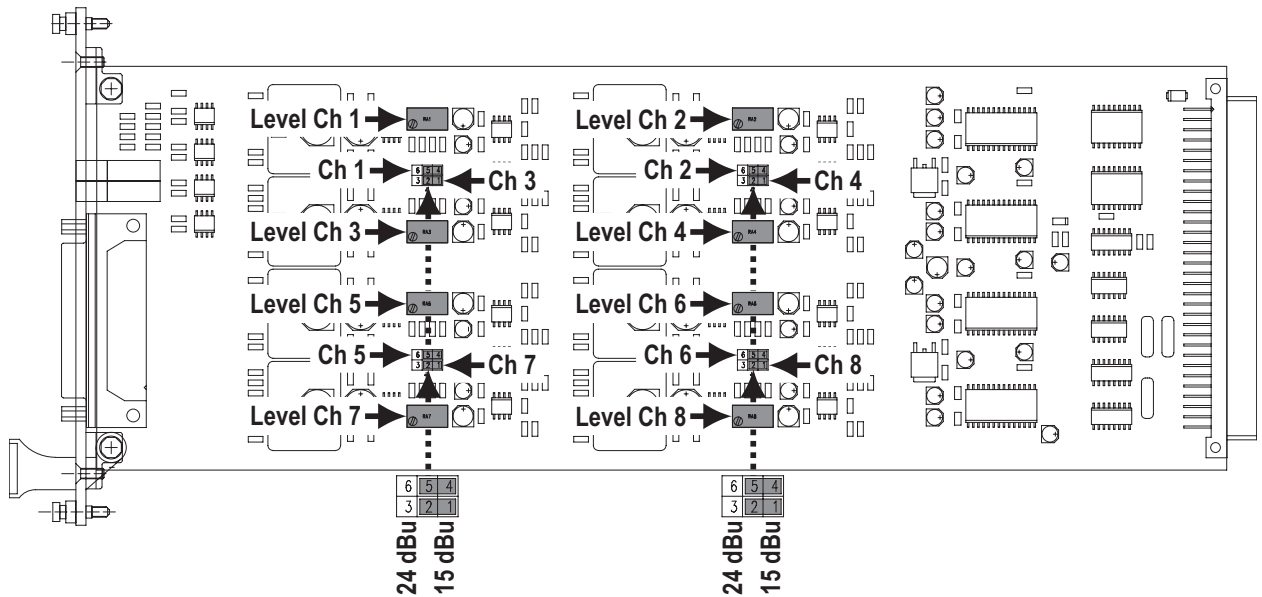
Level Ch 1
Ch 1
Ch 3
Level Ch 3
Level Ch 5
Ch 5
Ch 7
Level Ch 7

Level Ch 2
Ch 2
Ch 4
Level Ch 4
Level Ch 6
Ch 6
Ch 8
Level Ch 8

| 6 | 5 | 4 |
|---|---|---|
| 3 | 2 | 1 |

24 dBu
15 dBu

| 6 | 5 | 4 |
|---|---|---|
| 3 | 2 | 1 |

24 dBu
15 dBu